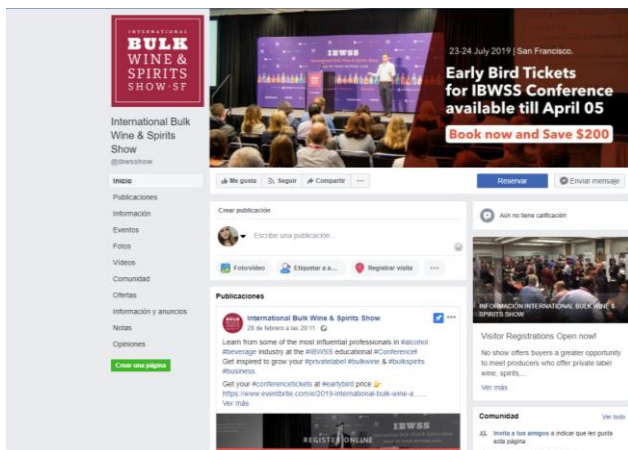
INTERNATIONAL
BULK
WINE &
SPIRITS
SHOW·SF

International Bulk Wine & Spirits Show
@ibwsshow

Inicio
Publicaciones
Información
Eventos
Fotos
Videos
Comunidad
Ofertas
Información y anuncios
Notas
Opiniones
Crear una página

IBWSS

23-24 July 2019 | San Francisco.
Early Bird Tickets for IBWSS Conference available till April 05
Book now and Save $200

Me gusta
Seguir
Compartir
...
Reservar
Enviar mensaje

Crear publicación
Escribe una publicación...
Foto/video
Etiquetar a ...
Registrar visita
...

Aún no tiene calificación

INFORMACIÓN INTERNATIONAL BULK WINE & SPIRITS SHOW
Visitor Registrations Open now!
No show offers buyers a greater opportunity to meet producers who offer private label wine, spirits, ...
Ver más

Publicaciones
International Bulk Wine & Spirits Show
26 de febrero a las 20:11
Learn from some of the most influential professionals in #alcohol #beverage industry at the #IBWSS educational #Conference!
Get inspired to grow your #privatelabel #bulkwine & #bulkspirits #business.
Get your #conferencetickets at #earlybird price
https://www.eventbrite.com/e/2019-international-bulk-wine-a...
Ver más

REGISTER ONLINE
IBWSS

Comunidad
Ver todo
Invita a tus amigos a indicar que les gusta esta página